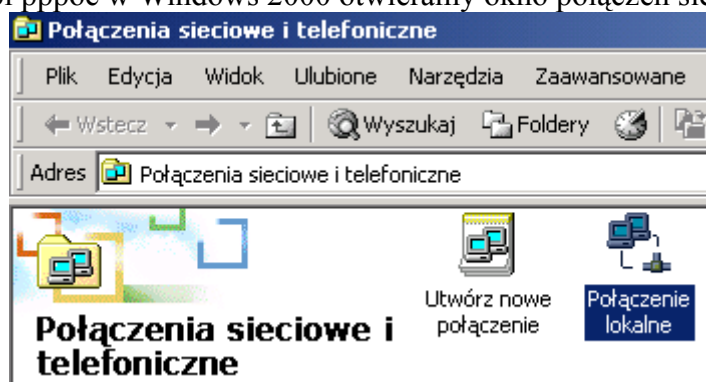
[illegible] pppoe w Windows 2000 otwieramy okno połączeń sie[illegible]

Połączenia sieciowe i telefoniczne

Plik Edycja Widok Ulubione Narzędzia Zaawansowane

Wstecz Wyszukaj Foldery

Adres Połączenia sieciowe i telefoniczne

Połączenia sieciowe i telefoniczne

Utwórz nowe połączenie

Połączenie lokalne